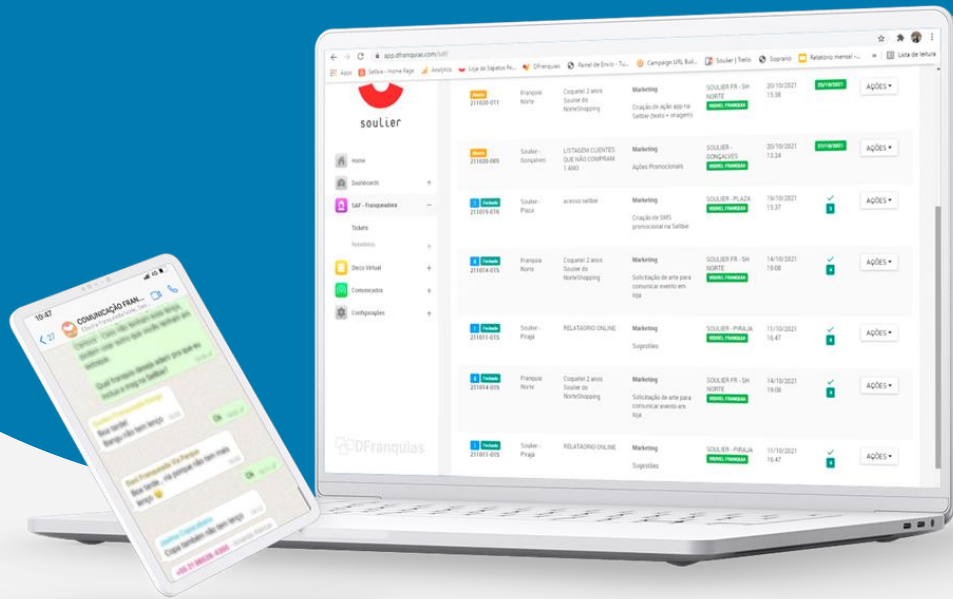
app.dfranquias.com/saf/

Apps Selbie - Home Page Analytics Loja de Sapatos Fe... DFranquias Painel de Envio - Tu... Campaign URL Buil... Soulier | Trello Soprano Relatório mensal - ... Lista de leitura

soulier

Home
Dashboards
SAF - Franqueados
Tickets
Relatórios
Disco Virtual
Comunicados
Configurações

DFranquias

| | | | | | | |
|---|---|---|---|---|---|---|
| Aberto 211020-011 | Franquia Norte | Coquetel 2 anos Soulier do NorteShopping | Marketing Criação de ação app na Selbie (texto + imagem) | SOULIER FR - SH NORTE | 20/10/2021 15:38 | AÇÕES |
| Aberto 211020-005 | Soulier - Gonçalves | LISTAGEM CLIENTES QUE NÃO COMPRAM 1 ANO | Marketing Ações Promocionais | SOULIER - GONÇALVES | 20/10/2021 13:24 | AÇÕES |
| Fechado 211019-016 | Soulier - Plaza | acesso selbie | Marketing Criação de SMS promocional na Selbie | SOULIER - PLAZA | 19/10/2021 15:37 | AÇÕES |
| Fechado 211014-015 | Franquia Norte | Coquetel 2 anos Soulier do NorteShopping | Marketing Solicitação de arte para comunicar evento em loja | SOULIER FR - SH NORTE | 14/10/2021 19:08 | AÇÕES |
| Fechado 211011-015 | Soulier - Pirajá | RELATÓRIO ONLINE | Marketing Sugestões | SOULIER - PIRAJA | 11/10/2021 16:47 | AÇÕES |
| Fechado 211014-015 | Franquia Norte | Coquetel 2 anos Soulier do NorteShopping | Marketing Solicitação de arte para comunicar evento em loja | SOULIER FR - SH NORTE | 14/10/2021 19:08 | AÇÕES |
| Fechado 211011-015 | Soulier - Pirajá | RELATÓRIO ONLINE | Marketing Sugestões | SOULIER - PIRAJA | 11/10/2021 16:47 | AÇÕES |

10:47
COMUNICAÇÃO FRAN...
Qual franquia deseja atem pra que eu entendo
Boa tarde! Bangu não tem longo
Ok
Boa tarde, vila parque não tem mais longo
Ok
Copa também não tem longo